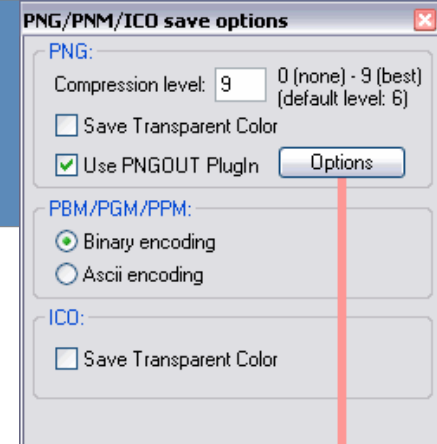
PNG/PNM/ICO save options

PNG:

Compression level: 9 0 (none) - 9 (best) (default level: 6)

Save Transparent Color

Use PNGOUT PlugIn

Options

PBM/PGM/PPM:

Binary encoding

Ascii encoding

ICO:

Save Transparent Color